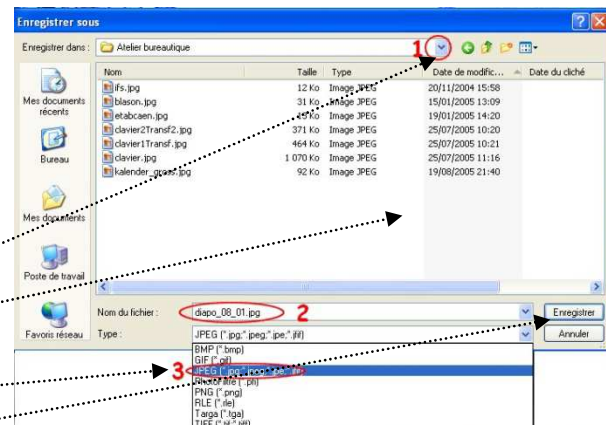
Enregistrer sous

Enregistrer dans : Atelier bureautique

1

| Nom | Taille | Type | Date de modific... | Date du cliché |
|---|---|---|---|---|
| ifs.jpg | 12 Ko | Image JPEG | 20/11/2004 15:58 | |
| blason.jpg | 31 Ko | Image JPEG | 15/01/2005 13:09 | |
| etabcaen.jpg | 45 Ko | Image JPEG | 19/01/2005 14:20 | |
| clavier2Transf2.jpg | 371 Ko | Image JPEG | 25/07/2005 10:20 | |
| clavier1Transf.jpg | 464 Ko | Image JPEG | 25/07/2005 10:21 | |
| clavier.jpg | 1 070 Ko | Image JPEG | 25/07/2005 11:16 | |
| kalender_gross.jpg | 92 Ko | Image JPEG | 19/08/2005 21:40 | |

Mes documents récents

Bureau

Mes documents

Poste de travail

Favoris réseau

Nom du fichier : diapo_08_01.jpg 2

Enregistrer

Type : JPEG (*.jpg;*.jpeg;*.jpe;*.jfif)

Annuler

BMP (*.bmp)
GIF (*.gif)
3 JPEG (*.jpg;*.jpeg;*.jpe;*.jfif)
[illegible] (*.pn)
PNG (*.png)
RLE (*.rle)
Targa (*.tga)
TIFF (*.tif;*.tiff)